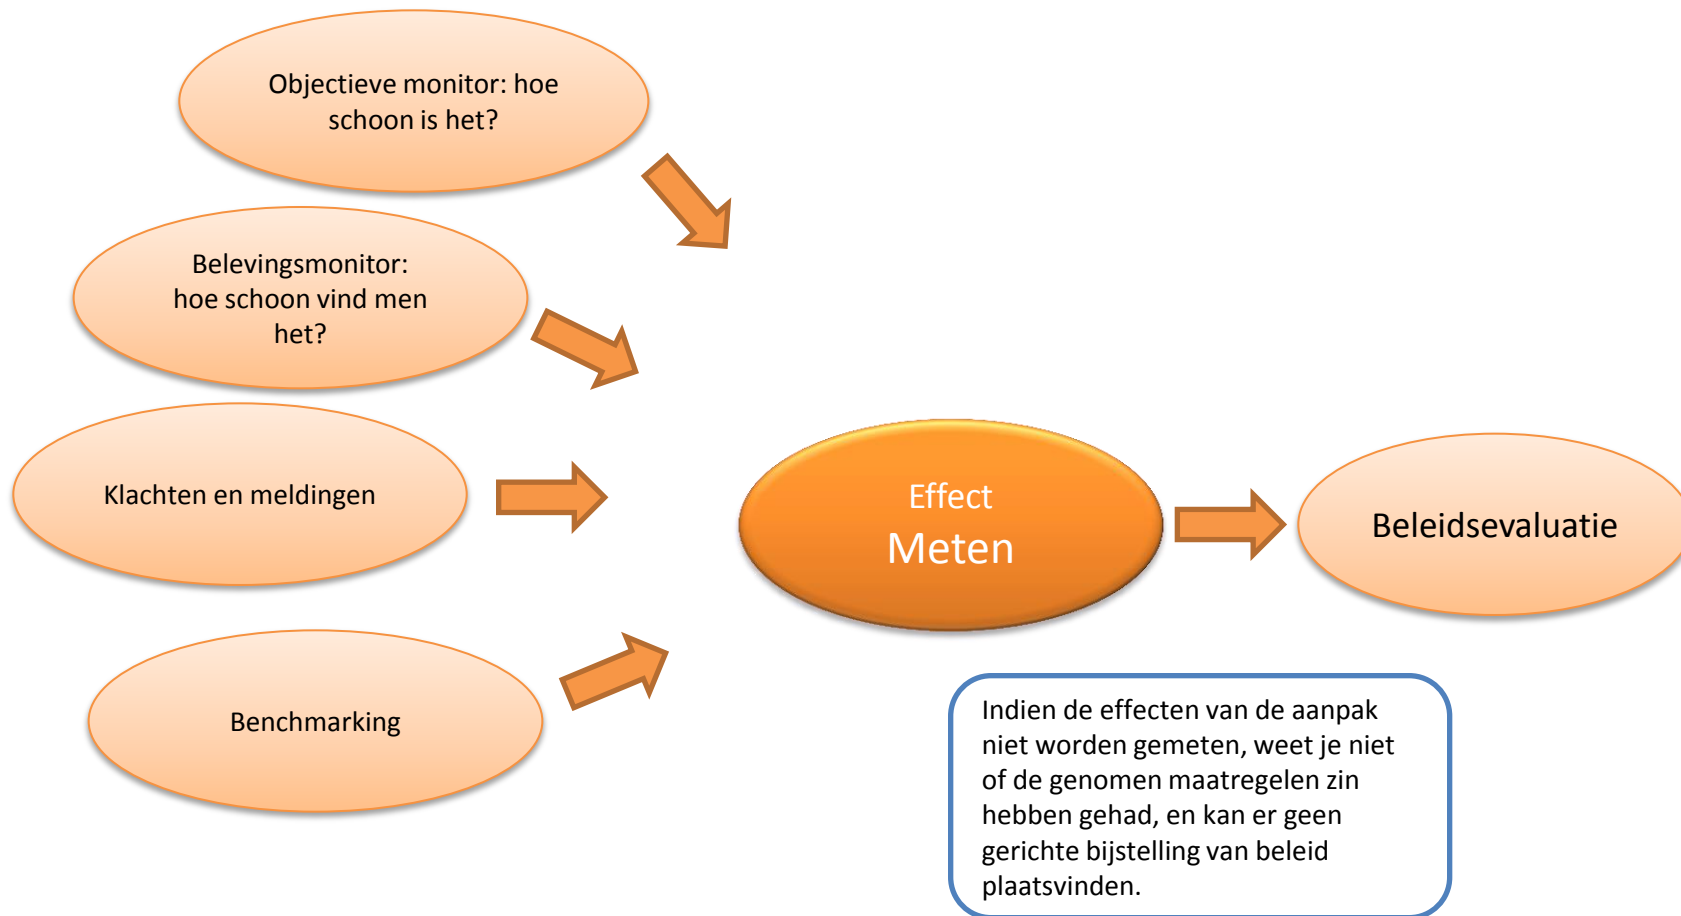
Objectieve monitor: hoe schoon is het?

Belevingsmonitor: hoe schoon vind men het?

Klachten en meldingen

Benchmarking

Effect
Meten

Beleidsevaluatie

Indien de effecten van de aanpak niet worden gemeten, weet je niet of de genomen maatregelen zin hebben gehad, en kan er geen gerichte bijstelling van beleid plaatsvinden.